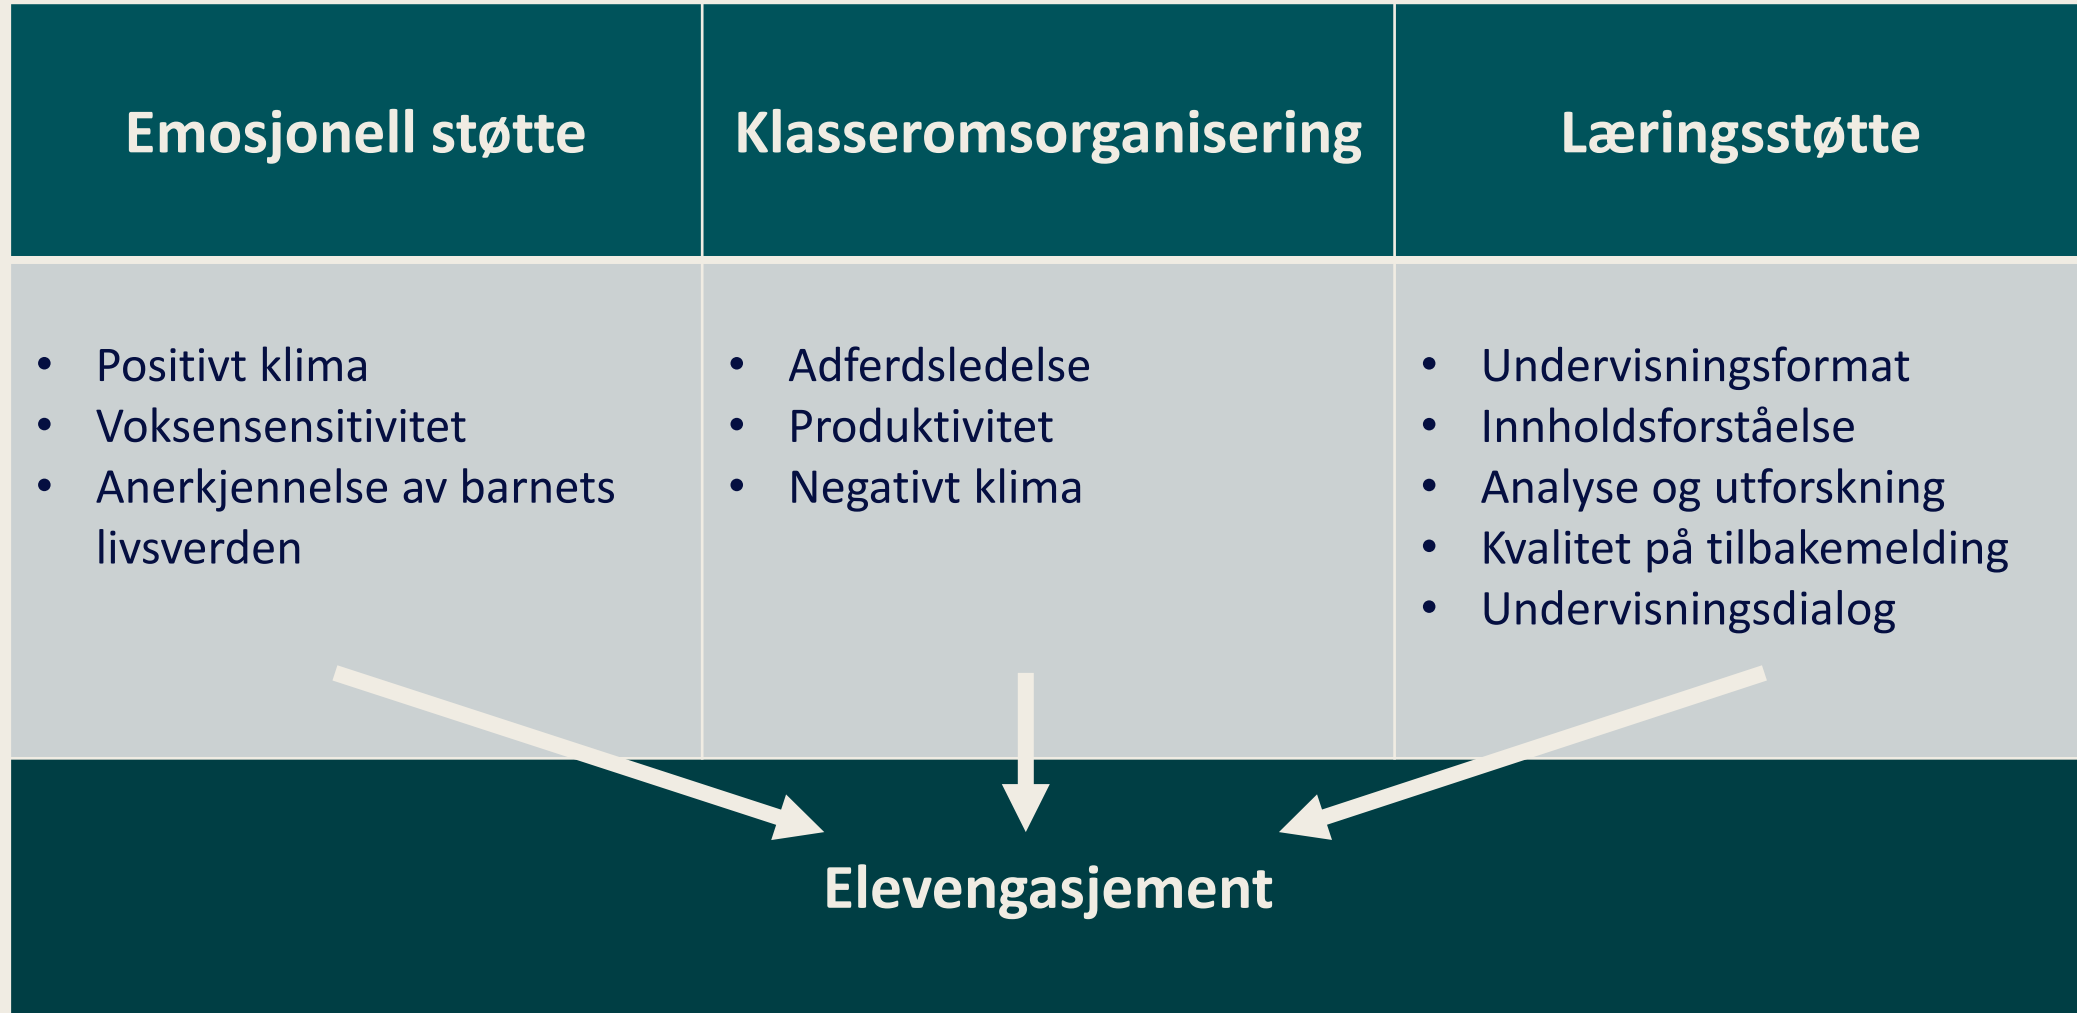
| Emosjonell støtte | Klasseromsorganisering | Læringsstøtte |
|---|---|---|
| • Positivt klima<br>• Voksensensitivitet<br>• Anerkjennelse av barnets livsverden | • Adferdsledelse<br>• Produktivitet<br>• Negativt klima | • Undervisningsformat<br>• Innholdsforståelse<br>• Analyse og utforskning<br>• Kvalitet på tilbakemelding<br>• Undervisningsdialog |

Elevengasjement